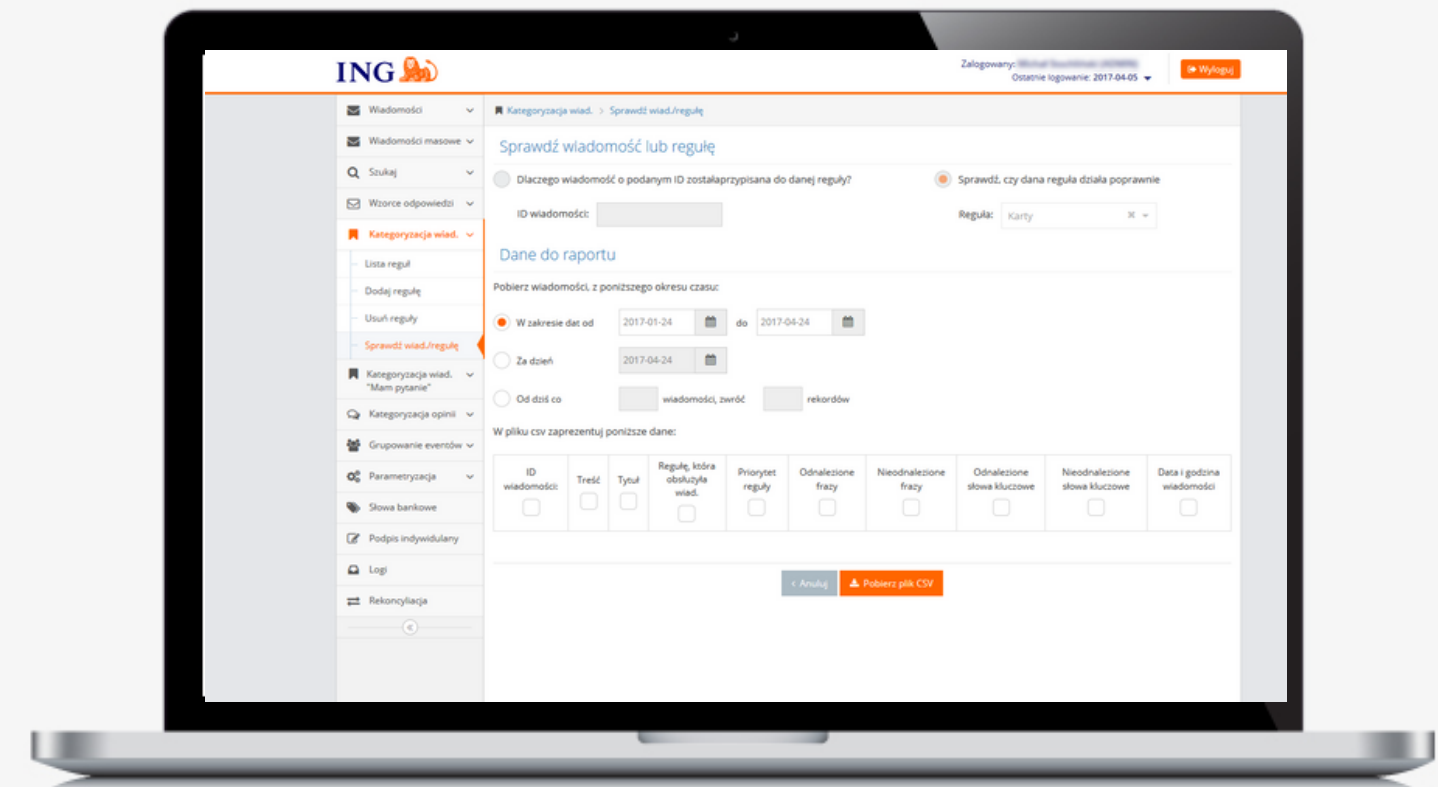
ING

Zalogowany: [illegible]
Ostatnie logowanie: 2017-04-05

Wyloguj

Wiadomości
Wiadomości masowe
Szukaj
Wzorce odpowiedzi
Kategoryzacja wiad.
Lista reguł
Dodaj regułę
Usuń reguły
Sprawdź wiad./regułę
Kategoryzacja wiad. "Mam pytanie"
Kategoryzacja opinii
Grupowanie eventów
Parametryzacja
Słowa bankowe
Podpis indywidulany
Logi
Rekoncyliacja

Kategoryzacja wiad. > Sprawdź wiad./regułę

Sprawdź wiadomość lub regułę

Dlaczego wiadomość o podanym ID zostałaprzypisana do danej reguły?

Sprawdź, czy dana reguła działa poprawnie

ID wiadomości:

Reguła: Karty

Dane do raportu

Pobierz wiadomości, z poniższego okresu czasu:

W zakresie dat od 2017-01-24 do 2017-04-24

Za dzień 2017-04-24

Od dziś co wiadomości, zwróć rekordów

W pliku csv zaprezentuj poniższe dane:

| ID wiadomości: | Treść | Tytuł | Regułę, która obsłużyła wiad. | Priorytet reguły | Odnalezione frazy | Nieodnalezione frazy | Odnalezione słowa kluczowe | Nieodnalezione słowa kluczowe | Data i godzina wiadomości |
|---|---|---|---|---|---|---|---|---|---|
| | | | | | | | | | |

‹ Anuluj
Pobierz plik CSV